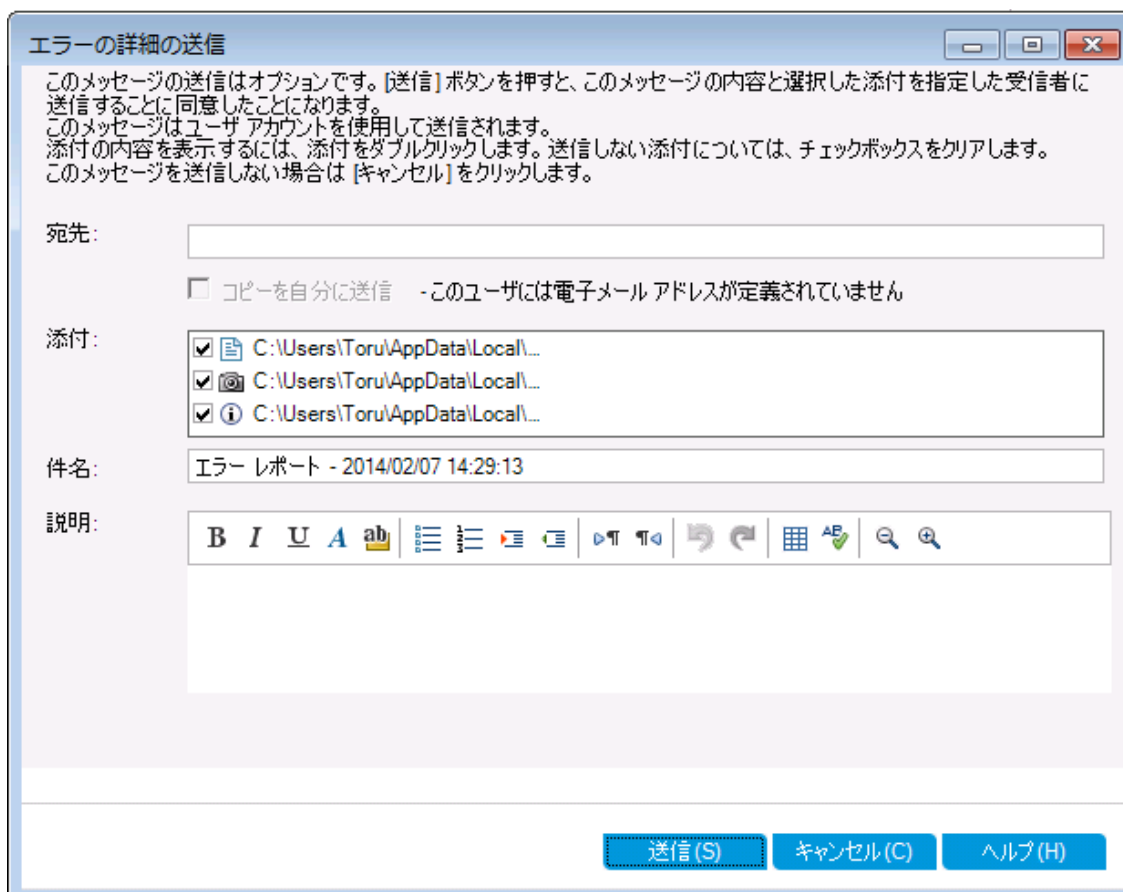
エラーの詳細の送信

このメッセージの送信はオプションです。[送信] ボタンを押すと、このメッセージの内容と選択した添付を指定した受信者に送信することに同意したことになります。
このメッセージはユーザ アカウントを使用して送信されます。
添付の内容を表示するには、添付をダブルクリックします。送信しない添付については、チェックボックスをクリアします。
このメッセージを送信しない場合は [キャンセル] をクリックします。

宛先:

コピーを自分に送信 - このユーザには電子メール アドレスが定義されていません

添付:
C:\Users\Toru\AppData\Local\...
C:\Users\Toru\AppData\Local\...
C:\Users\Toru\AppData\Local\...

件名: エラー レポート - 2014/02/07 14:29:13

説明:
B I U A ab

送信(S) キャンセル(C) ヘルプ(H)